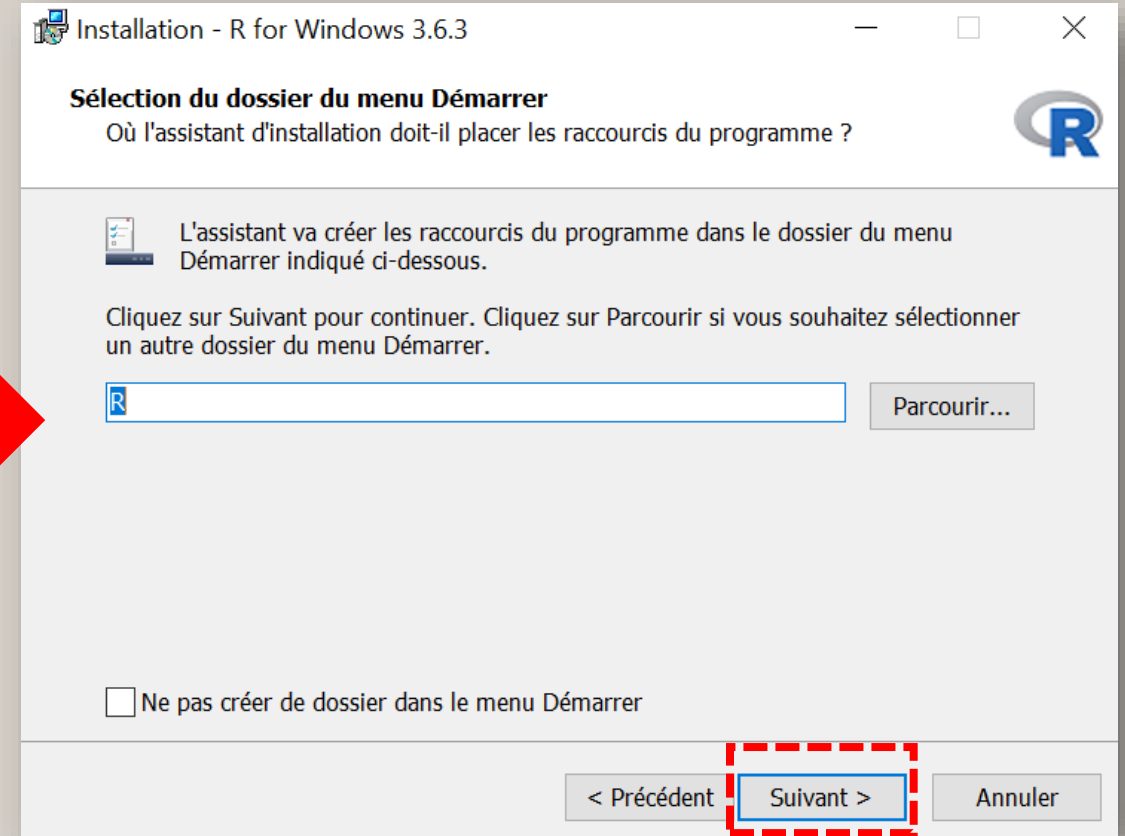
Installation - R for Windows 3.6.3

Sélection du dossier du menu Démarrer
Où l'assistant d'installation doit-il placer les raccourcis du programme ?

R

L'assistant va créer les raccourcis du programme dans le dossier du menu Démarrer indiqué ci-dessous.

Cliquez sur Suivant pour continuer. Cliquez sur Parcourir si vous souhaitez sélectionner un autre dossier du menu Démarrer.

R

Parcourir...

Ne pas créer de dossier dans le menu Démarrer

< Précédent

Suivant >

Annuler